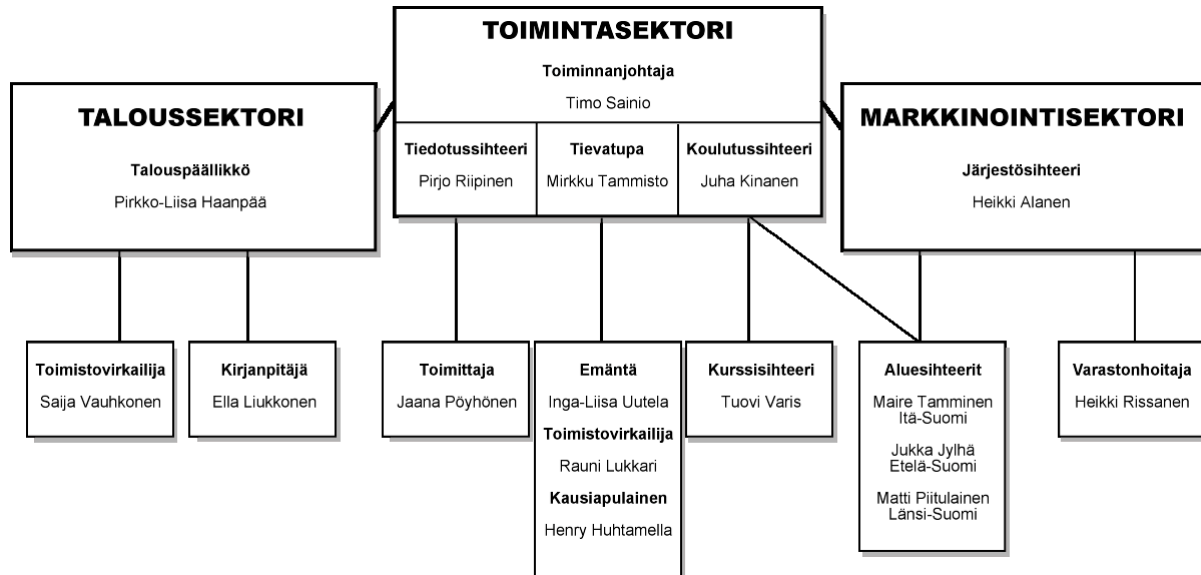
TOIMINTASEKTORI

Toiminnanjohtaja

Timo Sainio

TALOUSSEKTORI

Talouspäällikkö

Pirkko-Liisa Haanpää

Tiedotussihteeri

Pirjo Riipinen

Tievatupa

Mirkku Tammisto

Koulutussihteeri

Juha Kinanen

MARKKINOINTISEKTORI

Järjestösihteeri

Heikki Alanen

Toimistovirkailija

Saija Vauhkonen

Kirjanpitäjä

Ella Liukkonen

Toimittaja

Jaana Pöyhönen

Emäntä

Inga-Liisa Uutela

Toimistovirkailija

Rauni Lukkari

Kausiapulainen

Henry Huhtamella

Kurssisihteeri

Tuovi Varis

Aluesihteerit

Maire Tamminen Itä-Suomi

Jukka Jylhä Etelä-Suomi

Matti Piitulainen Länsi-Suomi

Varastonhoitaja

Heikki Rissanen